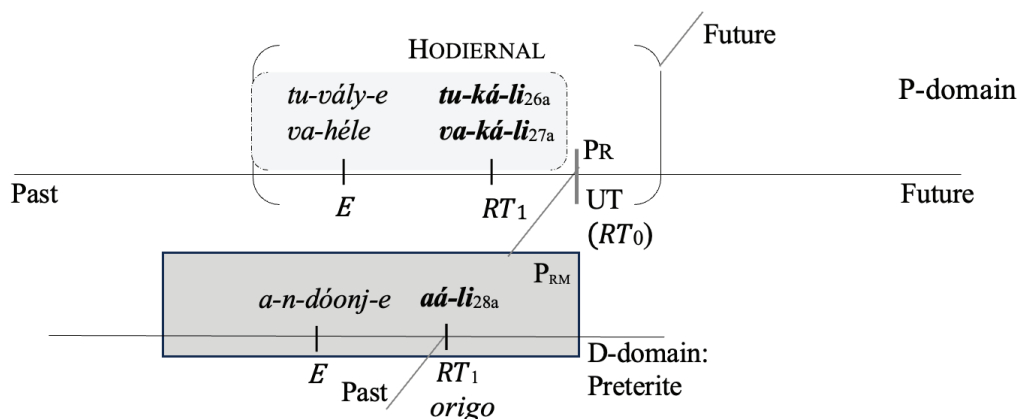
Future

HODIERNAL

tu-vály-e **tu-ká-li**26a

va-héle **va-ká-li**27a

P-domain

PR

Past

$E$

$RT_1$

UT ($RT_0$)

Future

PRM

a-n-dóonj-e **aá-li**28a

$E$

$RT_1$

origo

Past

D-domain: Preterite